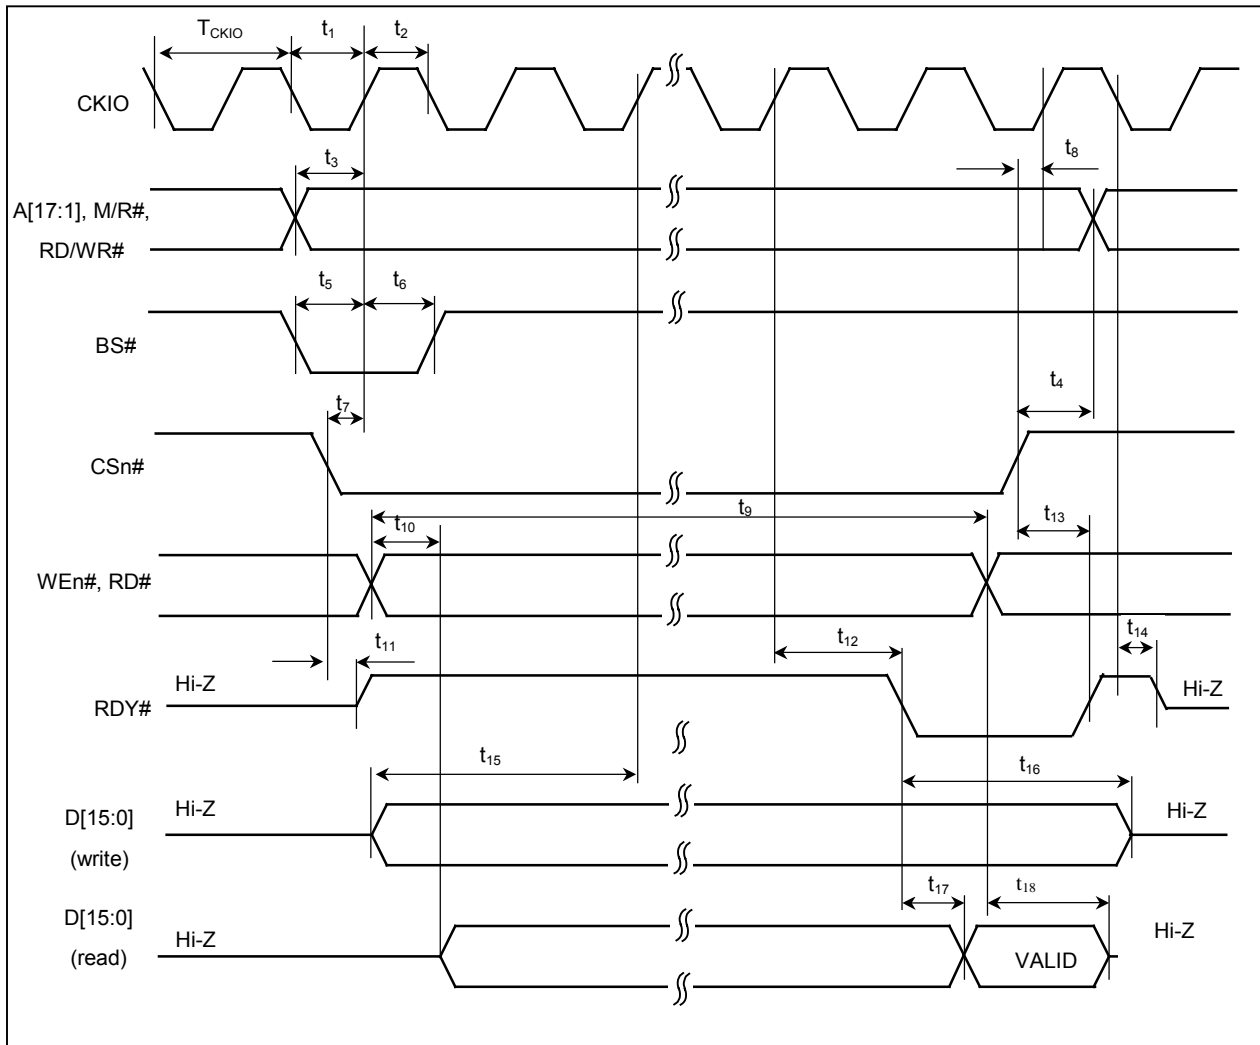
$T_{CKIO}$ $t_1$ $t_2$

CKIO

$t_3$ $t_8$

A[17:1], M/R#, RD/WR#

$t_5$ $t_6$

BS#

$t_7$ $t_4$

CSn#

$t_9$ $t_{10}$ $t_{13}$

WEn#, RD#

$t_{11}$ $t_{12}$ $t_{14}$

Hi-Z RDY# Hi-Z

$t_{15}$ $t_{16}$

D[15:0] (write) Hi-Z Hi-Z

$t_{17}$ $t_{18}$

D[15:0] (read) Hi-Z VALID Hi-Z